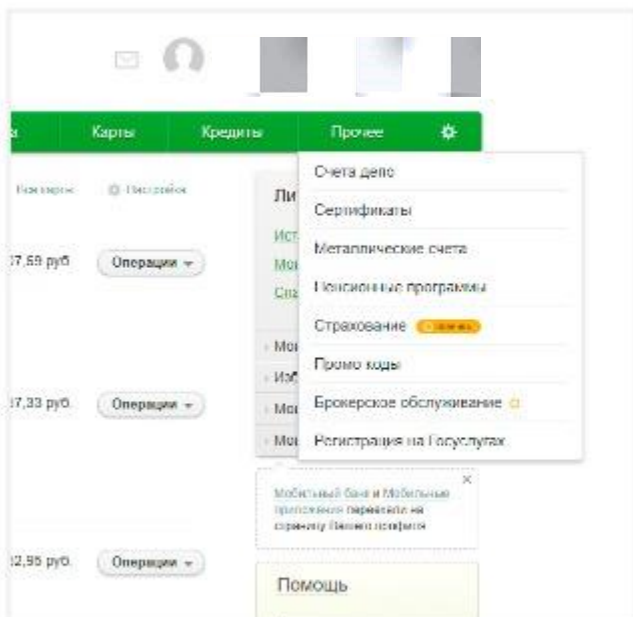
а Карты Кредиты Прочее

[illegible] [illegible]

7,59 руб. Операции

7,33 руб. Операции

2,95 руб. Операции

Ли
Ис
Мо
Сп

Мо
Из
Мо
Мо

Счета депо
Сертификаты
Металлические счета
Пенсионные программы
Страхование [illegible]
Промо коды
Брокерское обслуживание
Регистрация на Госуслугах

Мобильный банк и Мобильные приложения перенесли на страницу Личного профиля

Помощь